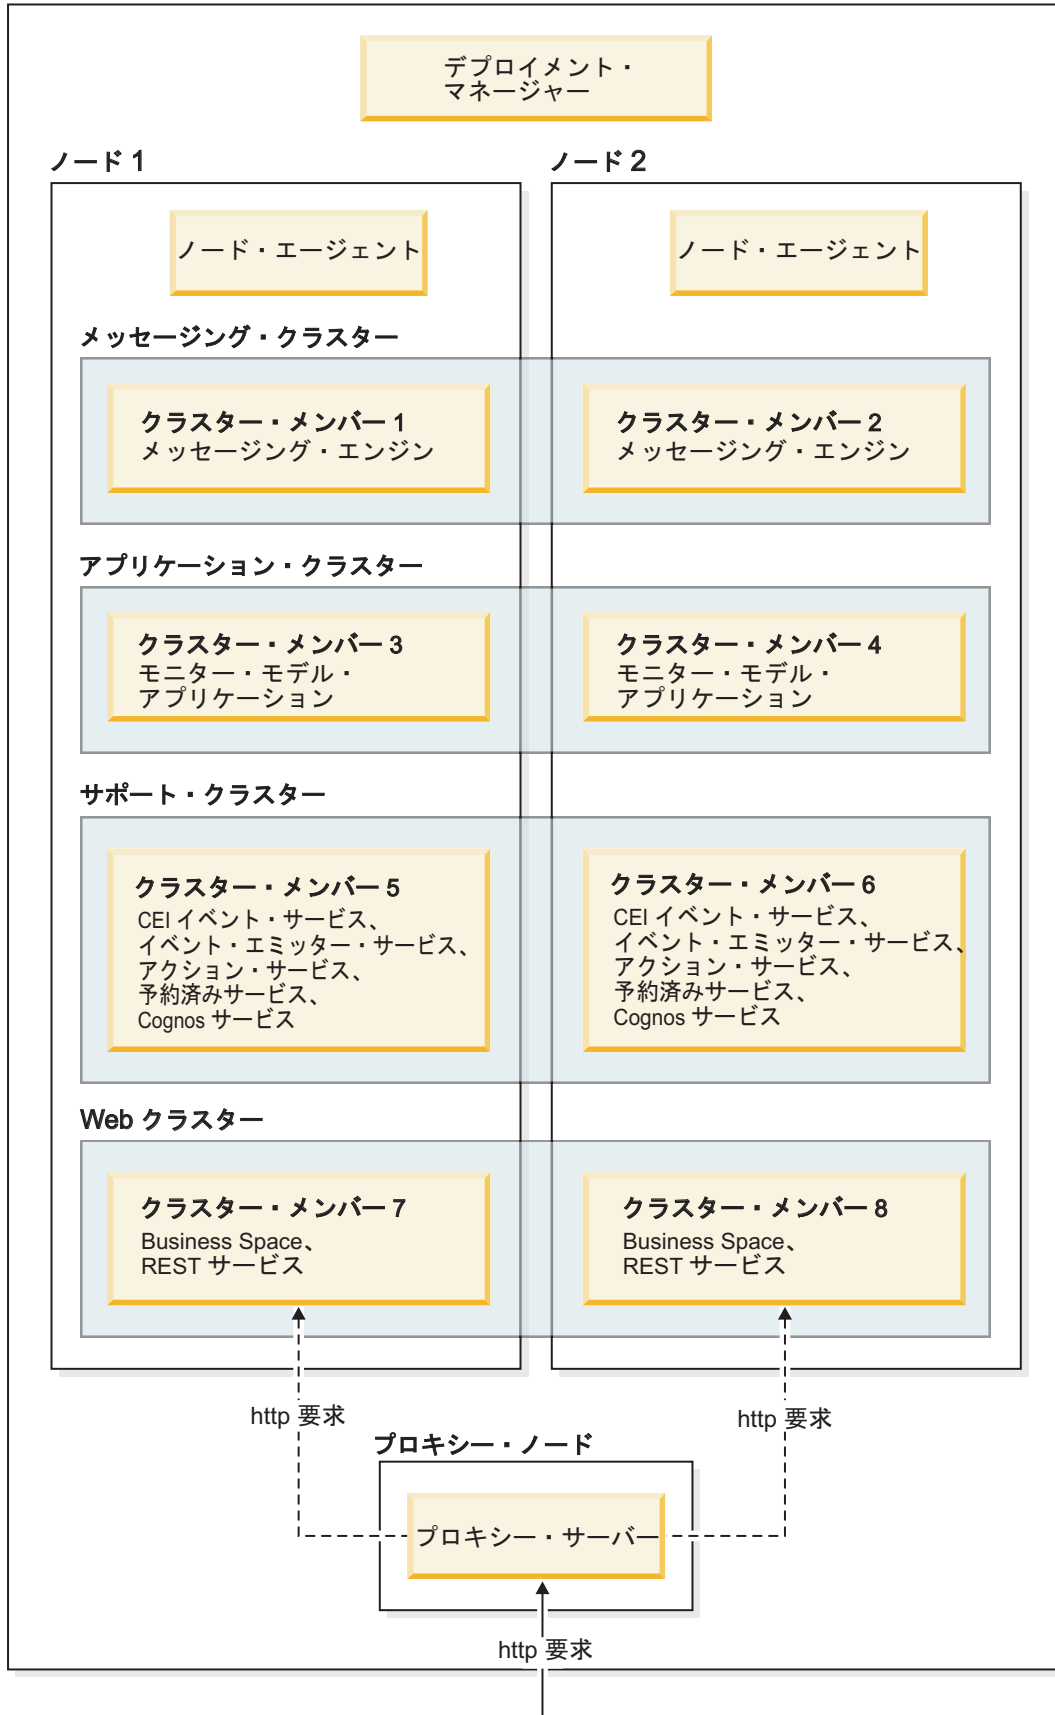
デプロイメント・
マネージャー

ノード 1

ノード・エージェント

メッセージング・クラスター

クラスター・メンバー 1
メッセージング・エンジン

アプリケーション・クラスター

クラスター・メンバー 3
モニター・モデル・
アプリケーション

サポート・クラスター

クラスター・メンバー 5
CEI イベント・サービス、
イベント・エミッター・サービス、
アクション・サービス、
予約済みサービス、
Cognos サービス

Web クラスター

クラスター・メンバー 7
Business Space、
REST サービス

ノード 2

ノード・エージェント

クラスター・メンバー 2
メッセージング・エンジン

クラスター・メンバー 4
モニター・モデル・
アプリケーション

クラスター・メンバー 6
CEI イベント・サービス、
イベント・エミッター・サービス、
アクション・サービス、
予約済みサービス、
Cognos サービス

クラスター・メンバー 8
Business Space、
REST サービス

http 要求

http 要求

プロキシー・ノード

プロキシー・サーバー

http 要求